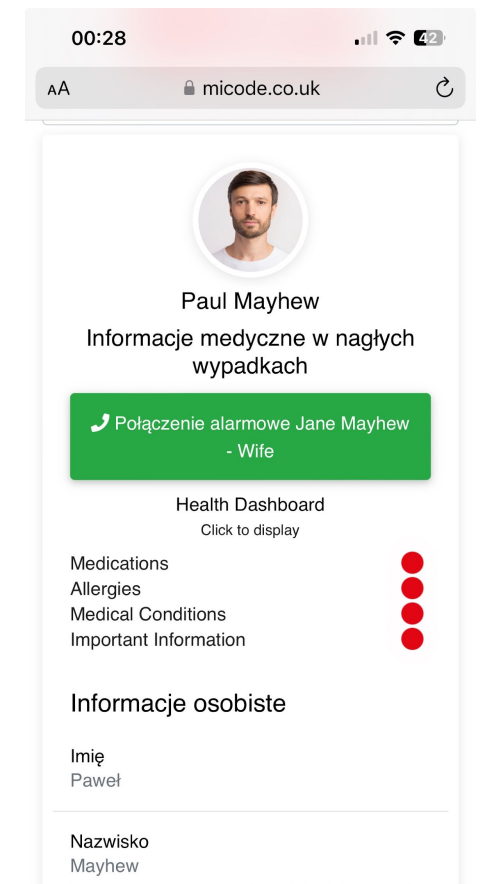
00:28

42

AA micode.co.uk

Paul Mayhew

Informacje medyczne w nagłych wypadkach

Połączenie alarmowe Jane Mayhew - Wife

Health Dashboard
Click to display

Medications
Allergies
Medical Conditions
Important Information

Informacje osobiste

Imię
Paweł

Nazwisko
Mayhew